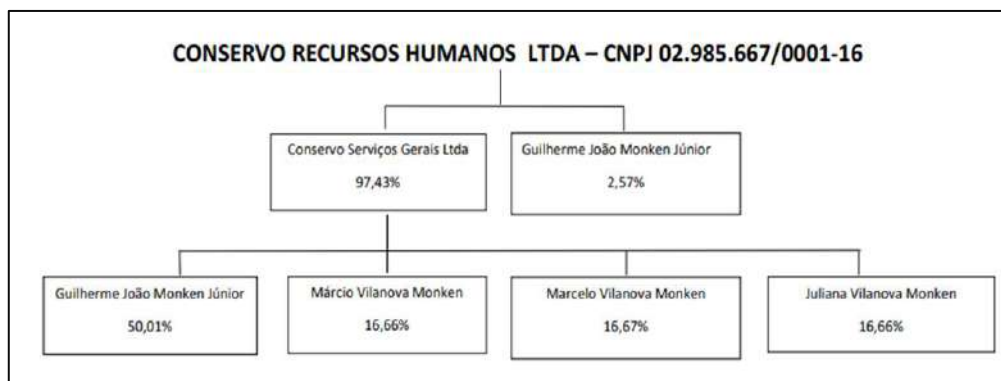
CONSERVO RECURSOS HUMANOS LTDA – CNPJ 02.985.667/0001-16

Conservo Serviços Gerais Ltda
97,43%

Guilherme João Monken Júnior
2,57%

Guilherme João Monken Júnior
50,01%

Márcio Vilanova Monken
16,66%

Marcelo Vilanova Monken
16,67%

Juliana Vilanova Monken
16,66%